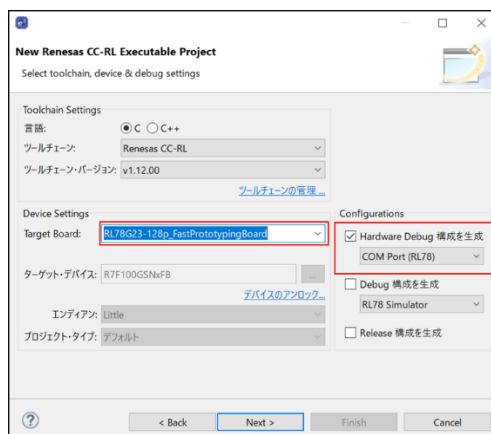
New Renesas CC-RL Executable Project

Select toolchain, device & debug settings

Toolchain Settings

言語: C C++

ツールチェーン: Renesas CC-RL

ツールチェーン・バージョン: v1.12.00

ツールチェーンの管理...

Device Settings

Target Board: RL78G23-128p_FastPrototypingBoard

ターゲット・デバイス: R7F100GSNxFB

デバイスのアンロック...

エンディアン: Little

プロジェクト・タイプ: デフォルト

Configurations

Hardware Debug 構成を生成

COM Port (RL78)

Debug 構成を生成

RL78 Simulator

Release 構成を生成

?

< Back

Next >

Finish

Cancel